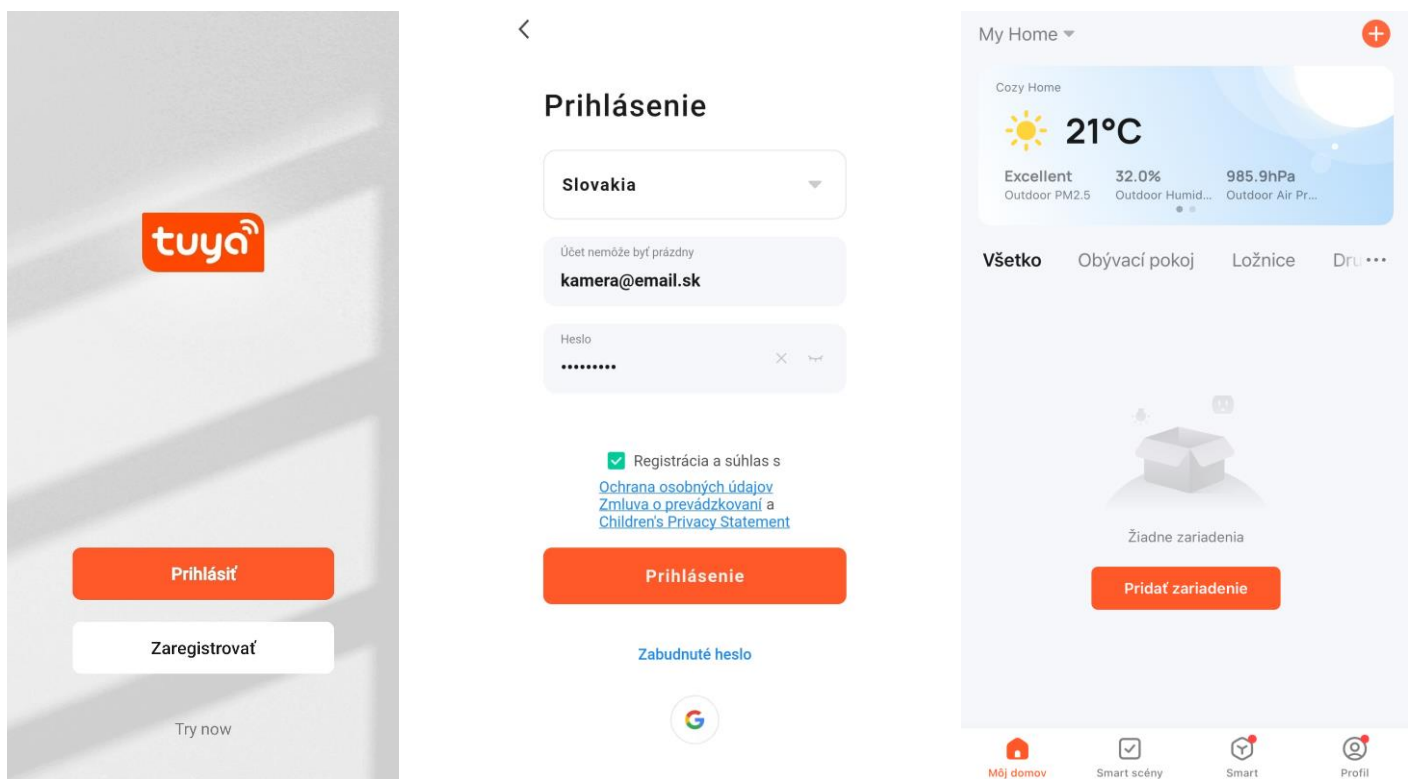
tuya

Prihlásiť

Zaregistrovať

Try now

<

Prihlásenie

Slovakia

Účet nemôže byť prázdny
kamera@email.sk

Heslo
•••••••••

Registrácia a súhlas s
Ochrana osobných údajov
Zmluva o prevádzkovaní a
Children's Privacy Statement

Prihlásenie

Zabudnuté heslo

G

My Home

Cozy Home
21°C
Excellent
Outdoor PM2.5
32.0%
Outdoor Humid...
985.9hPa
Outdoor Air Pr...

Všetko Obývací pokoj Ložnice Dru ···

Žiadne zariadenia

Pridať zariadenie

Môj domov Smart scény Smart Profil